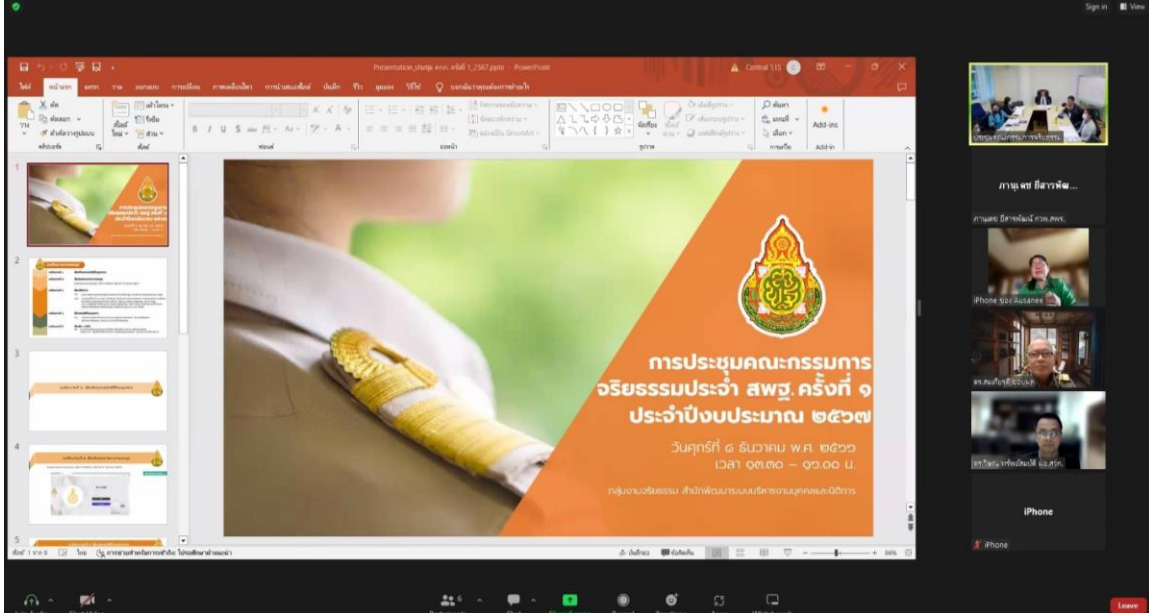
Sign in View

Presentation_ประชุม คกก. ครั้งที่ 1_2567.pptx - PowerPoint

การประชุมคณะกรรมการจริยธรรมประจำ สพฐ. ครั้งที่ ๑ ประจำปีงบประมาณ ๒๕๖๗

วันศุกร์ที่ ๘ ธันวาคม พ.ศ. ๒๕๖๖ เวลา ๐๙.๓๐ – ๑๖.๐๐ น.

กลุ่มงานจริยธรรม สำนักพัฒนาระบบบริหารงานบุคคลและนิติการ

ภาณุเดช ยี่สารพัฒ...

ภาณุเดช ยี่สารพัฒน์ กวพ.สพร.

iPhone ของ Ausanee

iPhone

iPhone

Leave